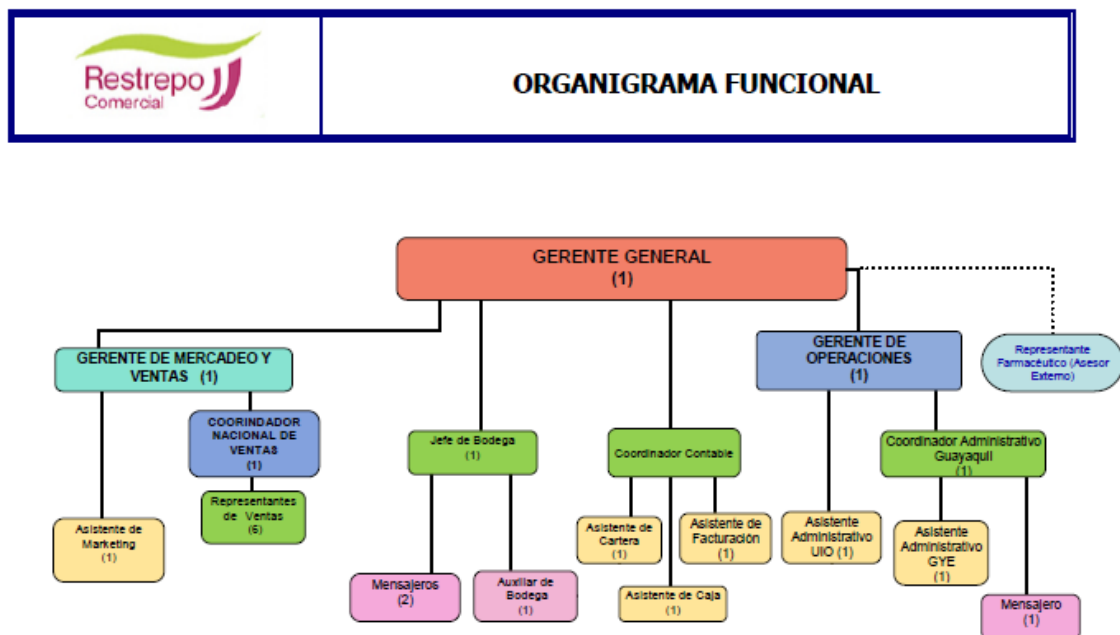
Restrepo Comercial

ORGANIGRAMA FUNCIONAL

GERENTE GENERAL
(1)

GERENTE DE MERCADEO Y VENTAS (1)

COORINDADOR NACIONAL DE VENTAS
(1)

Asistente de Marketing
(1)

Representantes de Ventas
(6)

Jefe de Bodega
(1)

Mensajeros
(2)

Auxiliar de Bodega
(1)

Coordinador Contable

Asistente de Cartera
(1)

Asistente de Facturación
(1)

Asistente de Caja
(1)

GERENTE DE OPERACIONES
(1)

Asistente Administrativo UIO (1)

Coordinador Administrativo Guayaquil
(1)

Asistente Administrativo GYE
(1)

Mensajero
(1)

Representante Farmacéutico (Asesor Externo)